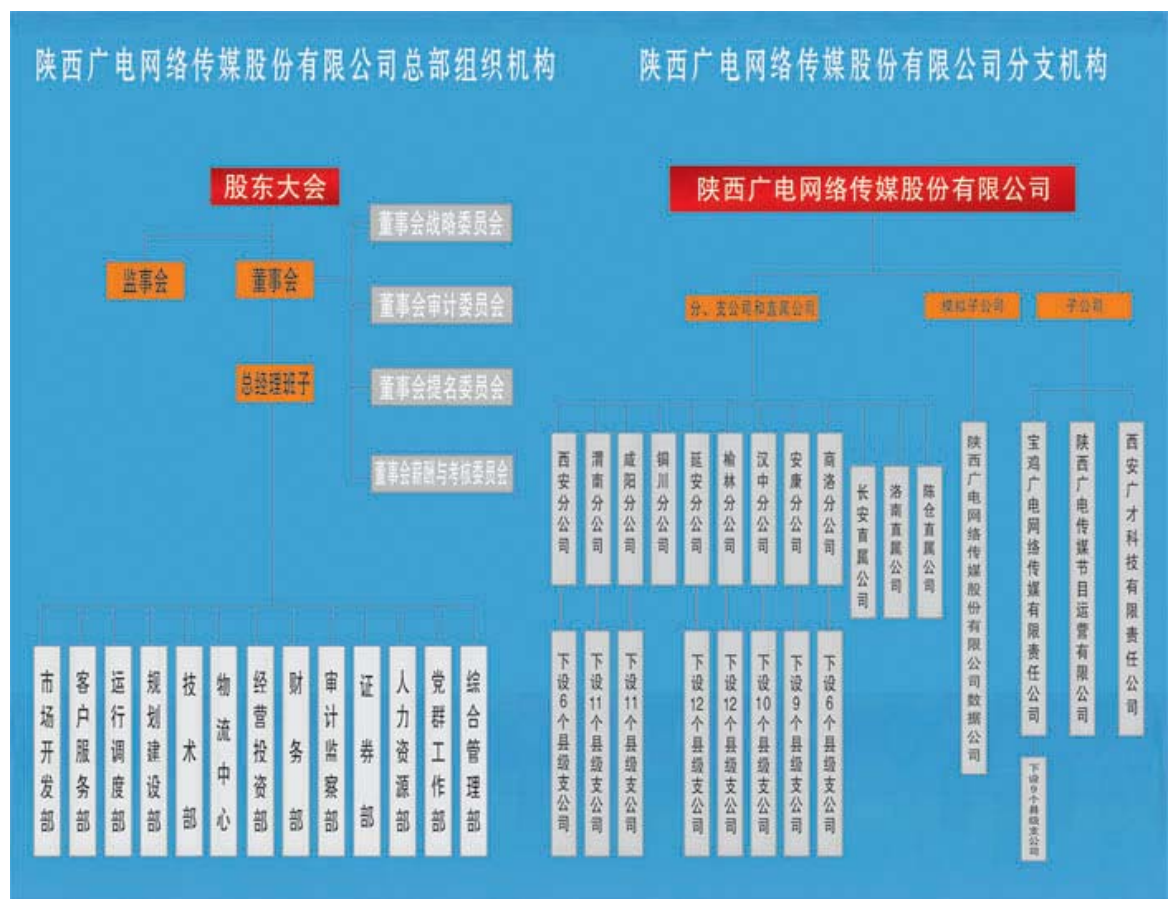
陕西广电网络传媒股份有限公司总部组织机构

股东大会

监事会

董事会

总经理班子

董事会战略委员会

董事会审计委员会

董事会提名委员会

董事会薪酬与考核委员会

市场开发部

客户服务部

运行调度部

规划建设部

技术部

物流中心

经营投资部

财务部

审计监察部

证券部

人力资源部

党群工作部

综合管理部

陕西广电网络传媒股份有限公司分支机构

陕西广电网络传媒股份有限公司

分、支公司和直属公司

模拟子公司

子公司

西安分公司

渭南分公司

咸阳分公司

铜川分公司

延安分公司

榆林分公司

汉中分公司

安康分公司

商洛分公司

长安直属公司

洛南直属公司

陈仓直属公司

陕西广电网络传媒股份有限公司数据公司

宝鸡广电网络传媒有限责任公司

陕西广电传媒节目运营有限公司

西安广才科技有限责任公司

下设6个县级支公司

下设11个县级支公司

下设11个县级支公司

下设12个县级支公司

下设12个县级支公司

下设10个县级支公司

下设9个县级支公司

下设6个县级支公司

下设9个县级支公司